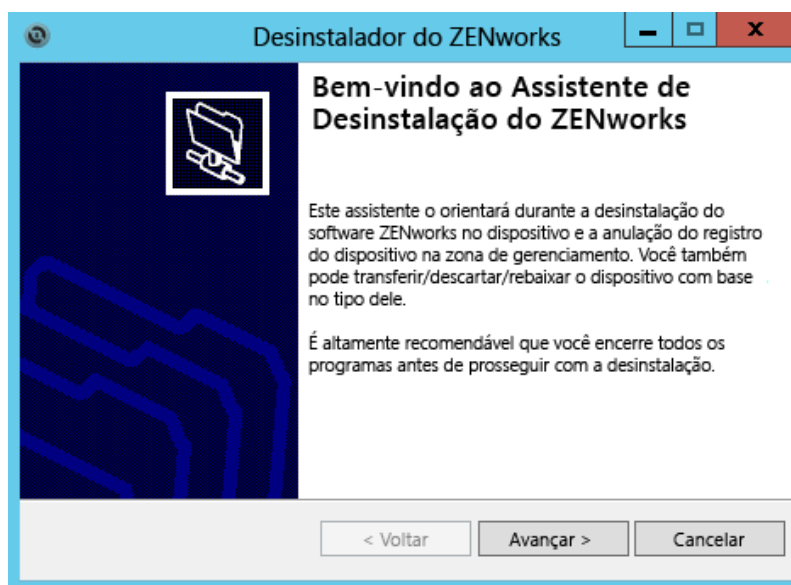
Desinstalador do ZENworks

Bem-vindo ao Assistente de Desinstalação do ZENworks

Este assistente o orientará durante a desinstalação do software ZENworks no dispositivo e a anulação do registro do dispositivo na zona de gerenciamento. Você também pode transferir/descartar/rebaixar o dispositivo com base no tipo dele.

É altamente recomendável que você encerre todos os programas antes de prosseguir com a desinstalação.

< Voltar
Avançar >
Cancelar